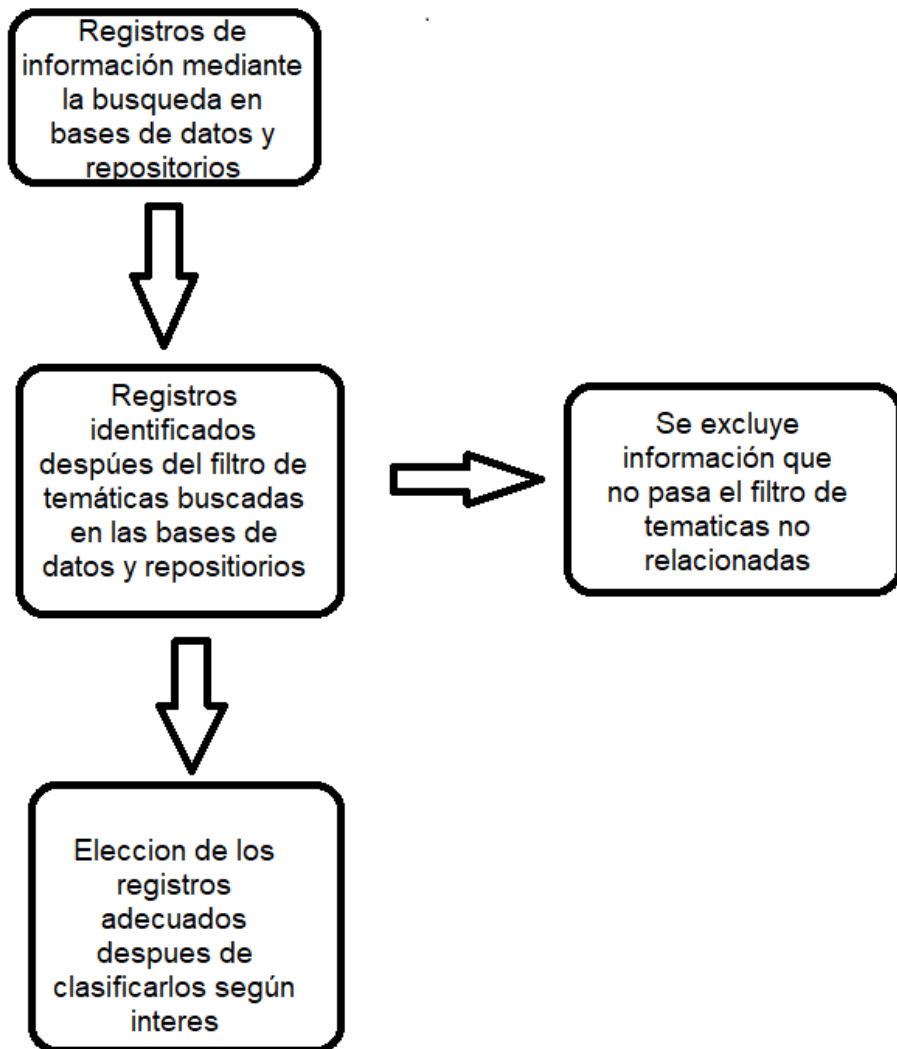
Registros de información mediante la busqueda en bases de datos y repositorios

Registros identificados despúes del filtro de temáticas buscadas en las bases de datos y repositiorios

Se excluye información que no pasa el filtro de tematicas no relacionadas

Eleccion de los registros adecuados despues de clasificarlos según interes